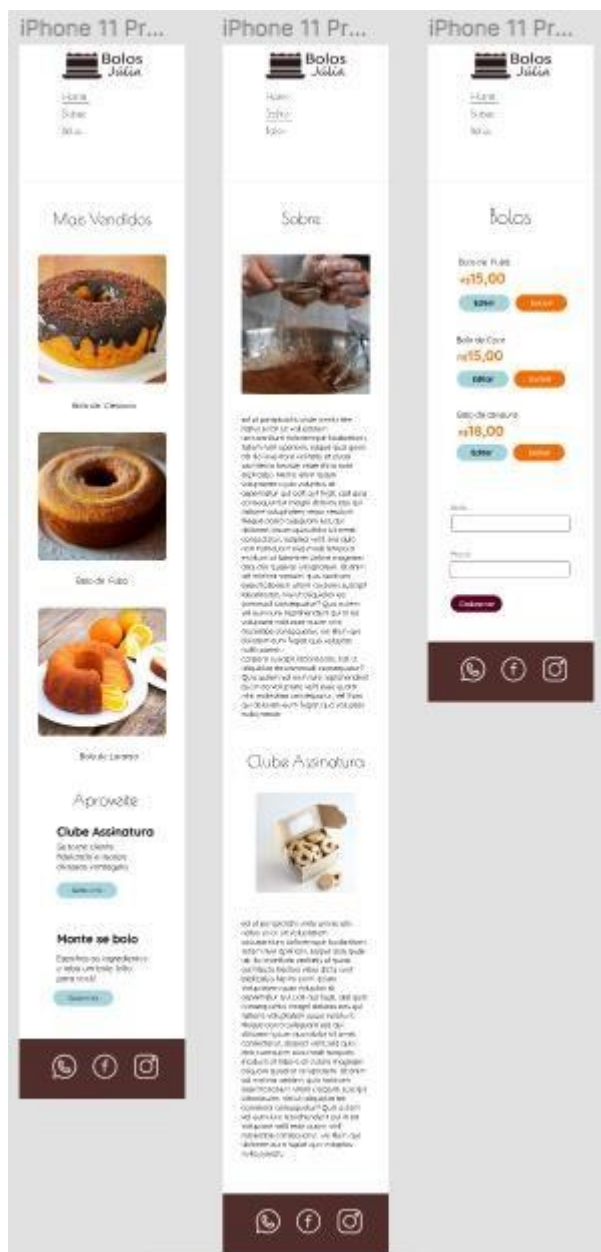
iPhone 11 Pr...

Bolos Júlia

Home
Sobre
Bolos

Mais Vendidos

Bolo de Cenoura

Bolo de Fubá

Bolo de Laranja

Aproveite

Clube Assinatura

Se torne cliente fidelizado e receba diversas vantagens

Saiba mais

Monte se bolo

Escolha os ingredientes e seja um bolo feito para você!

Saiba mais

iPhone 11 Pr...

Bolos Júlia

Home
Sobre
Bolos

Sobre

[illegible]

Clube Assinatura

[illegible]

iPhone 11 Pr...

Bolos Júlia

Home
Sobre
Bolos

Bolos

Bolo de Fubá
R$15,00
Editar Excluir

Bolo de Coco
R$15,00
Editar Excluir

Bolo de cenoura
R$18,00
Editar Excluir

Bolo

Preço

Cadastrar